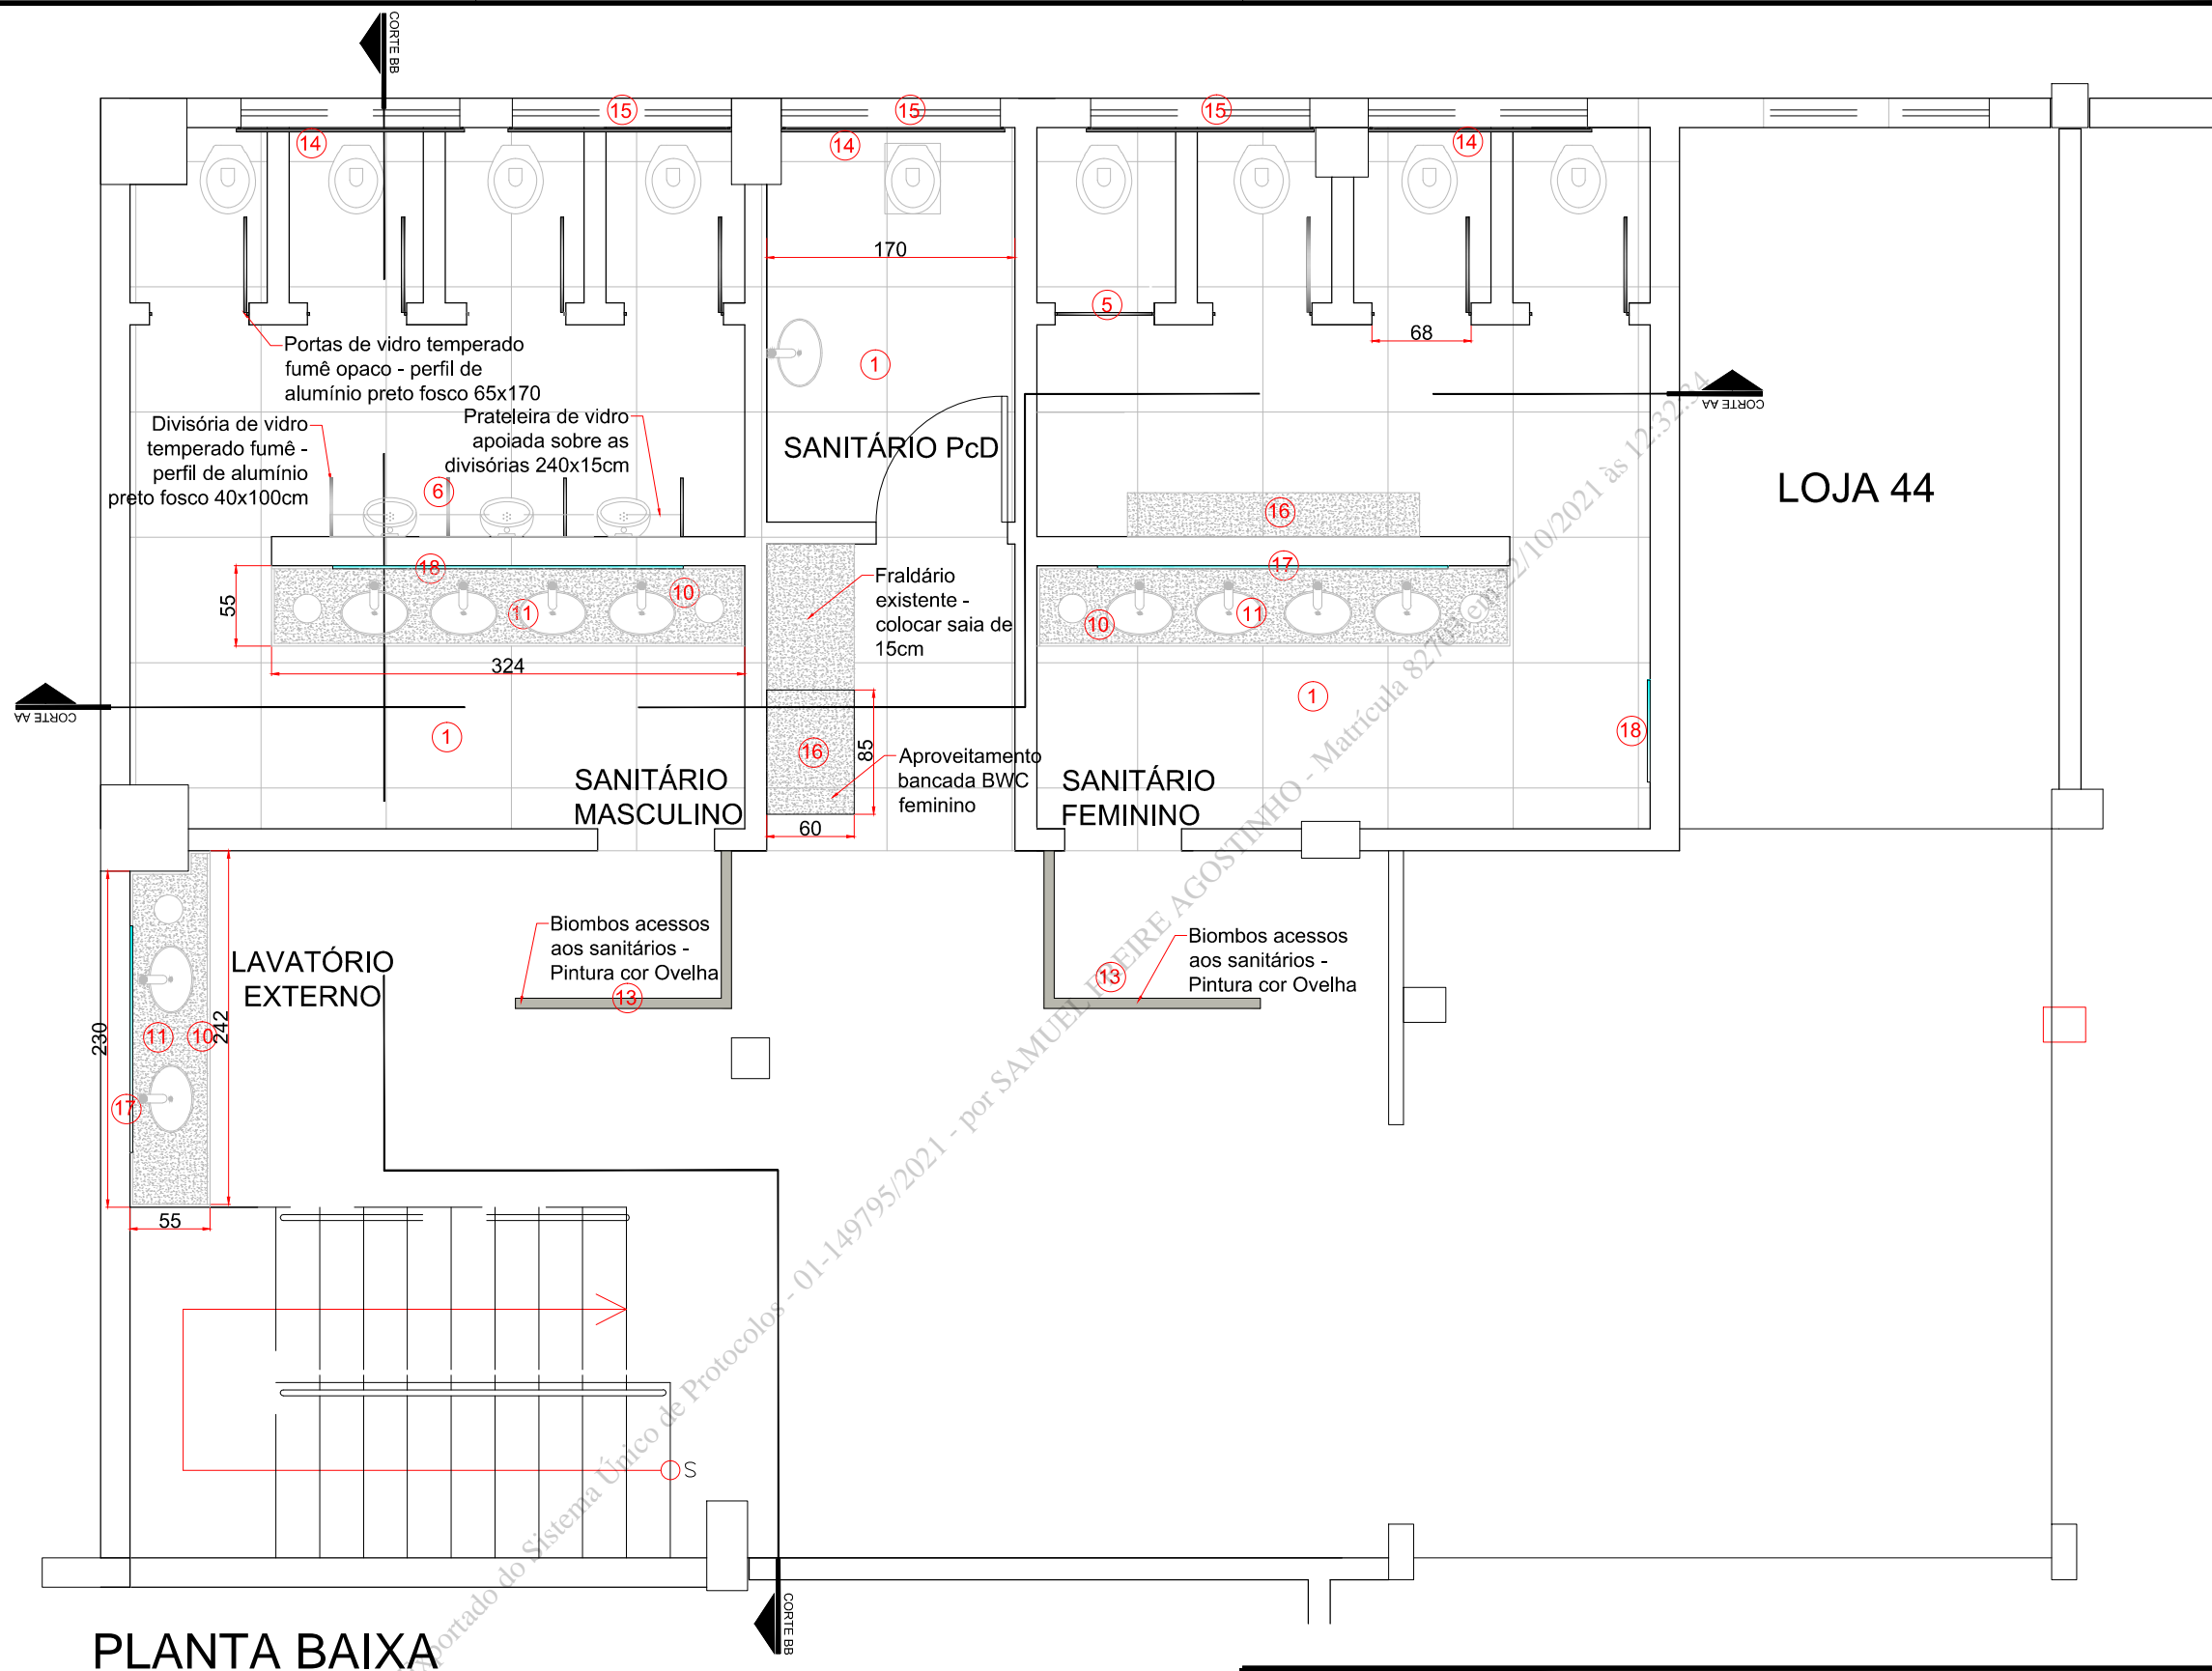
CORTE BB

15 15 15
14 14 14

170

5

68

1

Portas de vidro temperado fumê opaco - perfil de alumínio preto fosco 65x170

CORTE AA

Divisória de vidro temperado fumê - perfil de alumínio preto fosco 40x100cm

Prateleira de vidro apoiada sobre as divisórias 240x15cm

6

SANITÁRIO PcD

LOJA 44

16

18

17

55

10

11

Fraldário existente - colocar saia de 15cm

10

11

324

CORTE AA

1

1

16

85

Aproveitamento bancada BWC feminino

18

SANITÁRIO MASCULINO

60

SANITÁRIO FEMININO

Biombos acessos aos sanitários - Pintura cor Ovelha

13

Biombos acessos aos sanitários - Pintura cor Ovelha

13

LAVATÓRIO EXTERNO

230

11

10

242

17

55

S

CORTE BB

PLANTA BAIXA

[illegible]portado do Sistema Único de Protocolos - 01-149795/2021 - por SAMUEL FREIRE AGOSTINHO - Matrícula 8270 - em 22/10/2021 às 12:32:34